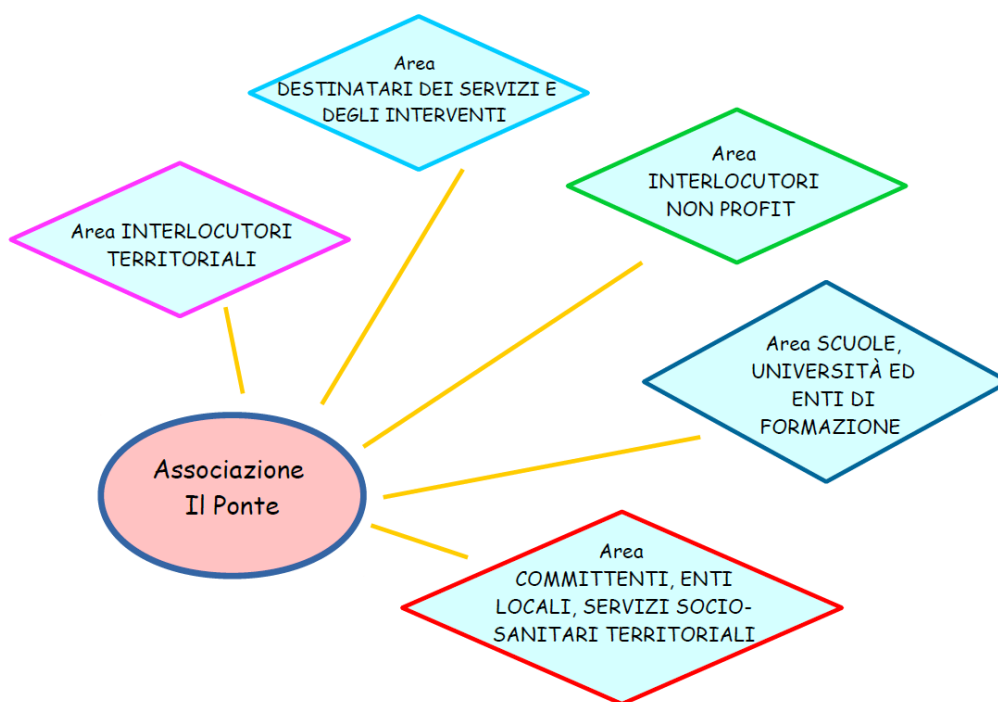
Area
DESTINATARI DEI SERVIZI E DEGLI INTERVENTI

Area INTERLOCUTORI TERRITORIALI

Area
INTERLOCUTORI NON PROFIT

Area SCUOLE, UNIVERSITÀ ED ENTI DI FORMAZIONE

Associazione
Il Ponte

Area
COMMITTENTI, ENTI LOCALI, SERVIZI SOCIO-SANITARI TERRITORIALI